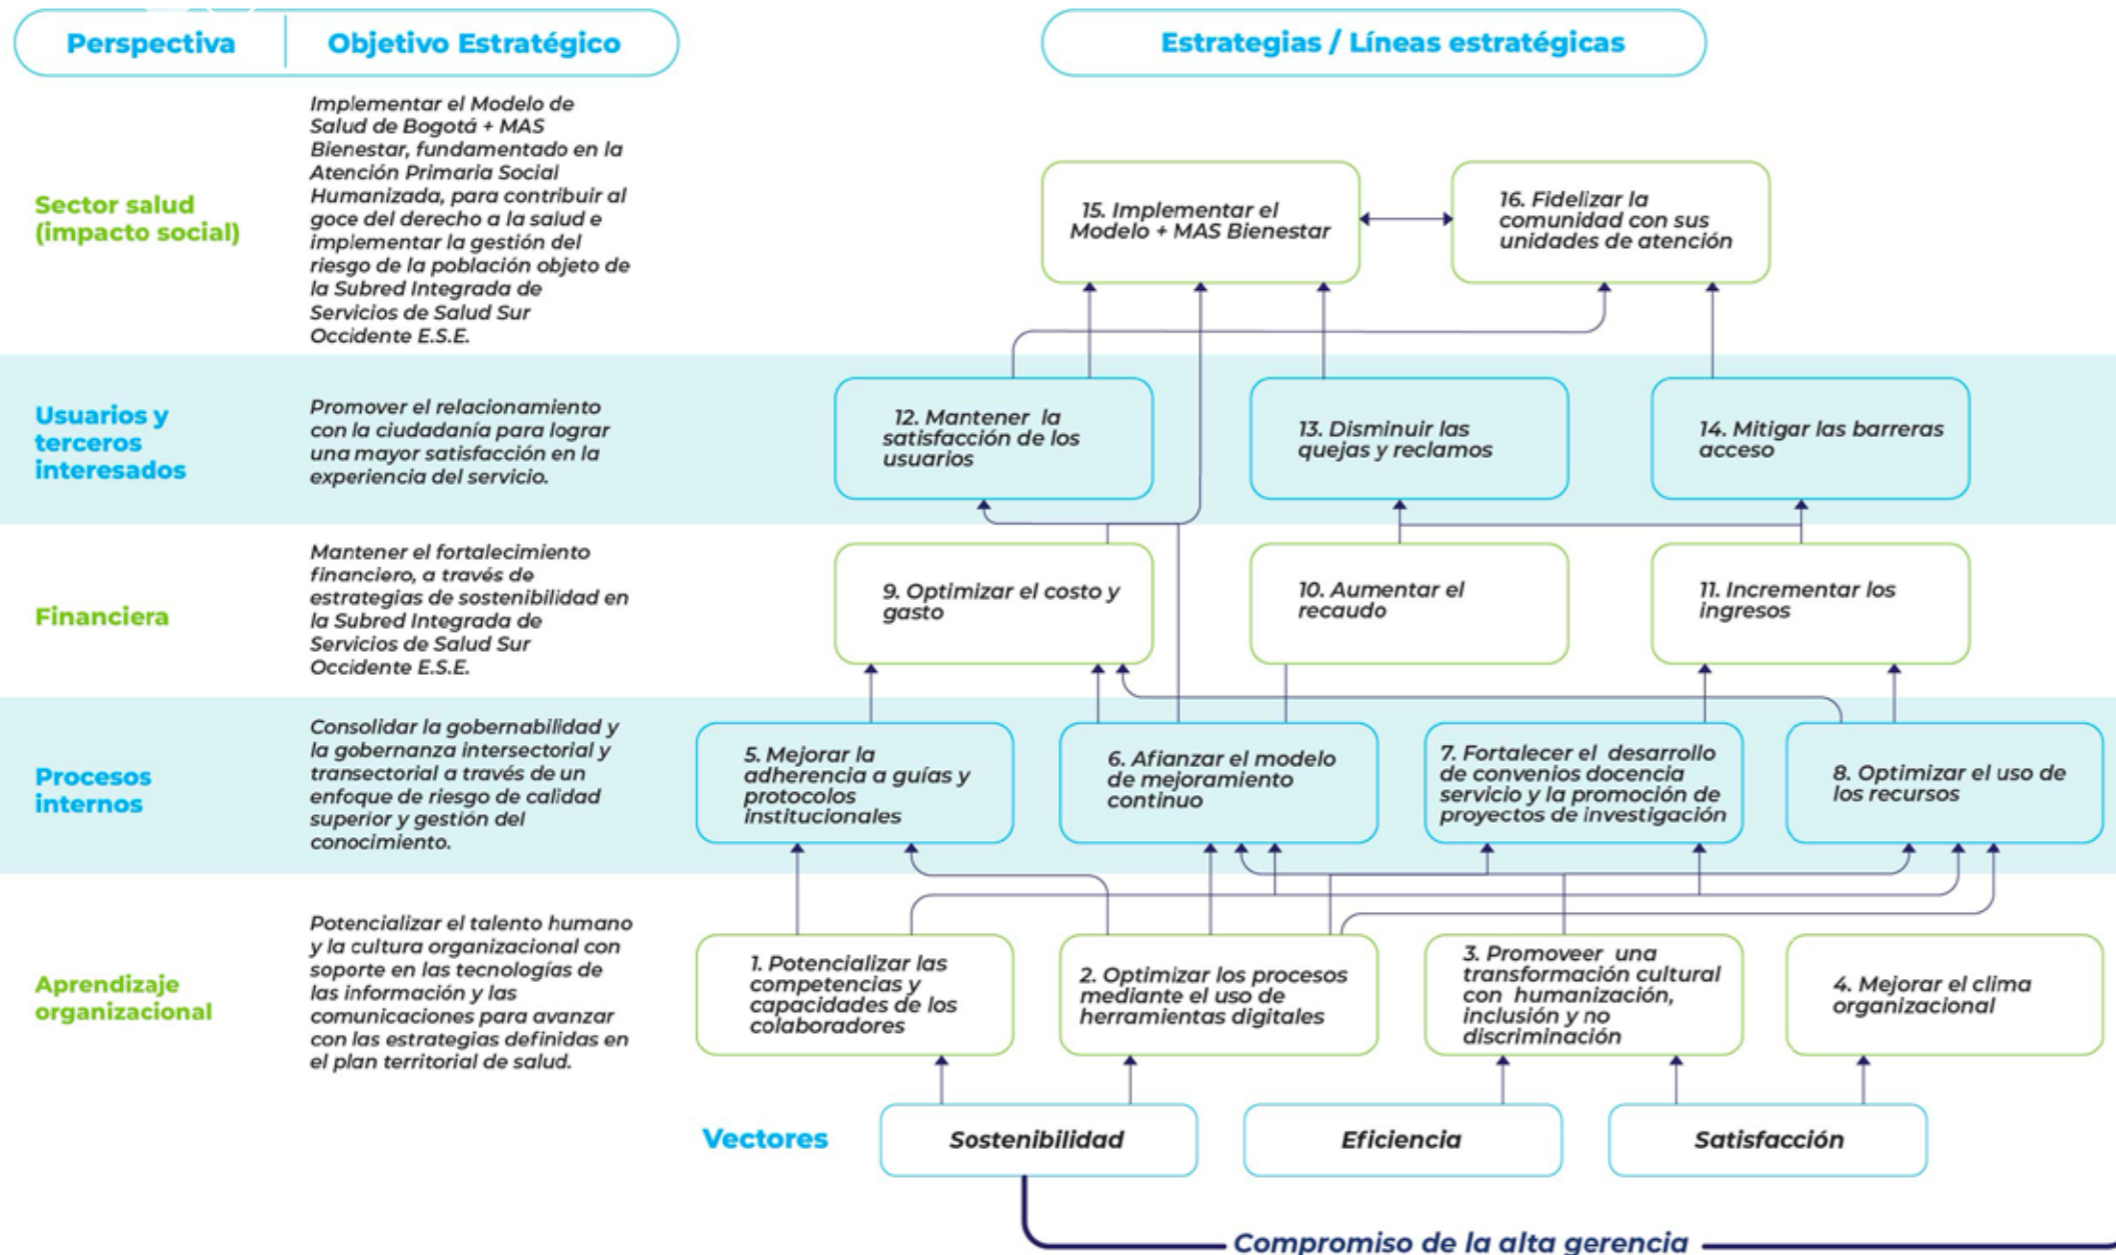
Perspectiva | Objetivo Estratégico

Estrategias / Líneas estratégicas

Sector salud (impacto social)

Implementar el Modelo de Salud de Bogotá + MAS Bienestar, fundamentado en la Atención Primaria Social Humanizada, para contribuir al goce del derecho a la salud e implementar la gestión del riesgo de la población objeto de la Subred Integrada de Servicios de Salud Sur Occidente E.S.E.

15. Implementar el Modelo + MAS Bienestar

16. Fidelizar la comunidad con sus unidades de atención

Usuarios y terceros interesados

Promover el relacionamiento con la ciudadanía para lograr una mayor satisfacción en la experiencia del servicio.

12. Mantener la satisfacción de los usuarios

13. Disminuir las quejas y reclamos

14. Mitigar las barreras acceso

Financiera

Mantener el fortalecimiento financiero, a través de estrategias de sostenibilidad en la Subred Integrada de Servicios de Salud Sur Occidente E.S.E.

9. Optimizar el costo y gasto

10. Aumentar el recaudo

11. Incrementar los ingresos

Procesos internos

Consolidar la gobernabilidad y la gobernanza intersectorial y transectorial a través de un enfoque de riesgo de calidad superior y gestión del conocimiento.

5. Mejorar la adherencia a guías y protocolos institucionales

6. Afianzar el modelo de mejoramiento continuo

7. Fortalecer el desarrollo de convenios docencia servicio y la promoción de proyectos de investigación

8. Optimizar el uso de los recursos

Aprendizaje organizacional

Potencializar el talento humano y la cultura organizacional con soporte en las tecnologías de las información y las comunicaciones para avanzar con las estrategias definidas en el plan territorial de salud.

1. Potencializar las competencias y capacidades de los colaboradores

2. Optimizar los procesos mediante el uso de herramientas digitales

3. Promoveer una transformación cultural con humanización, inclusión y no discriminación

4. Mejorar el clima organizacional

Vectores

Sostenibilidad

Eficiencia

Satisfacción

Compromiso de la alta gerencia